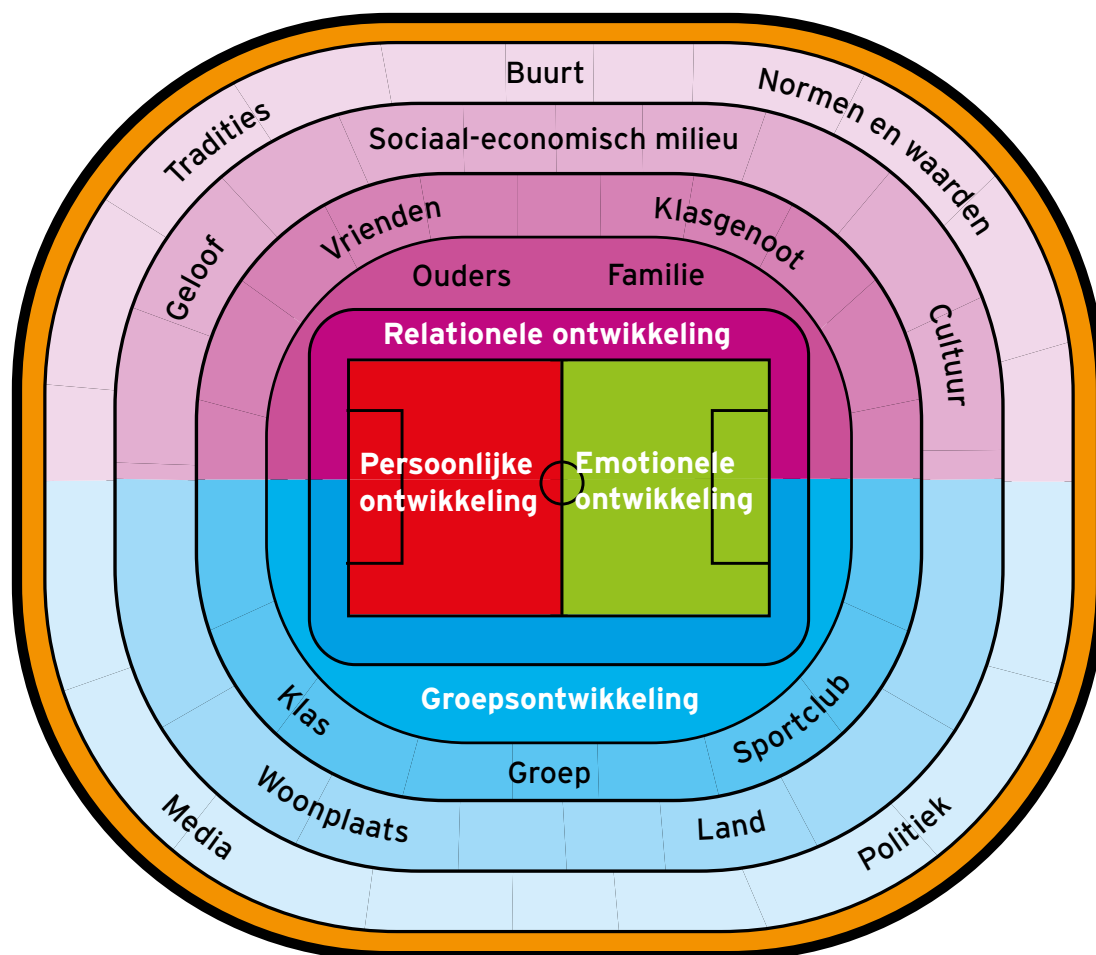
Buurt

Tradities

Normen en waarden

Sociaal-economisch milieu

Geloof

Vrienden

Klasgenoot

Cultuur

Ouders

Familie

Relationele ontwikkeling

Persoonlijke ontwikkeling

Emotionele ontwikkeling

Groepsontwikkeling

Klas

Groep

Sportclub

Woonplaats

Land

Media

Politiek